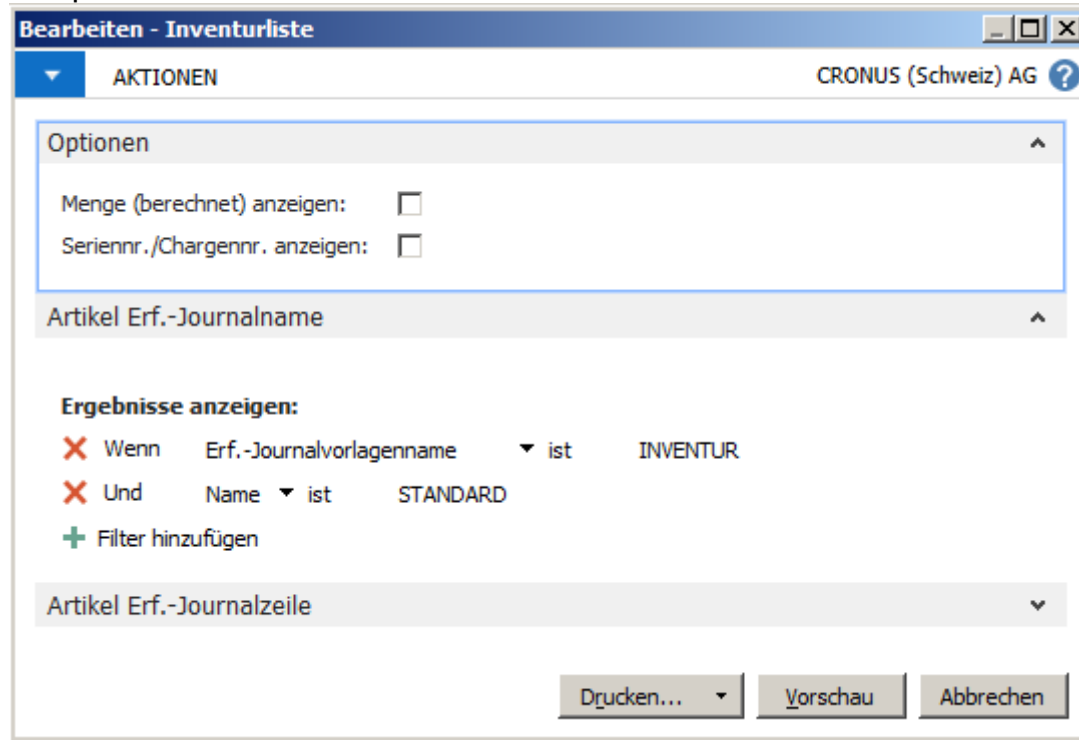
Bearbeiten - Inventurliste

AKTIONEN

CRONUS (Schweiz) AG

Optionen

Menge (berechnet) anzeigen:

Seriennr./Chargennr. anzeigen:

Artikel Erf.-Journalname

Ergebnisse anzeigen:

Wenn Erf.-Journalvorlagenname ist INVENTUR

Und Name ist STANDARD

Filter hinzufügen

Artikel Erf.-Journalzeile

Drucken...

Vorschau

Abbrechen